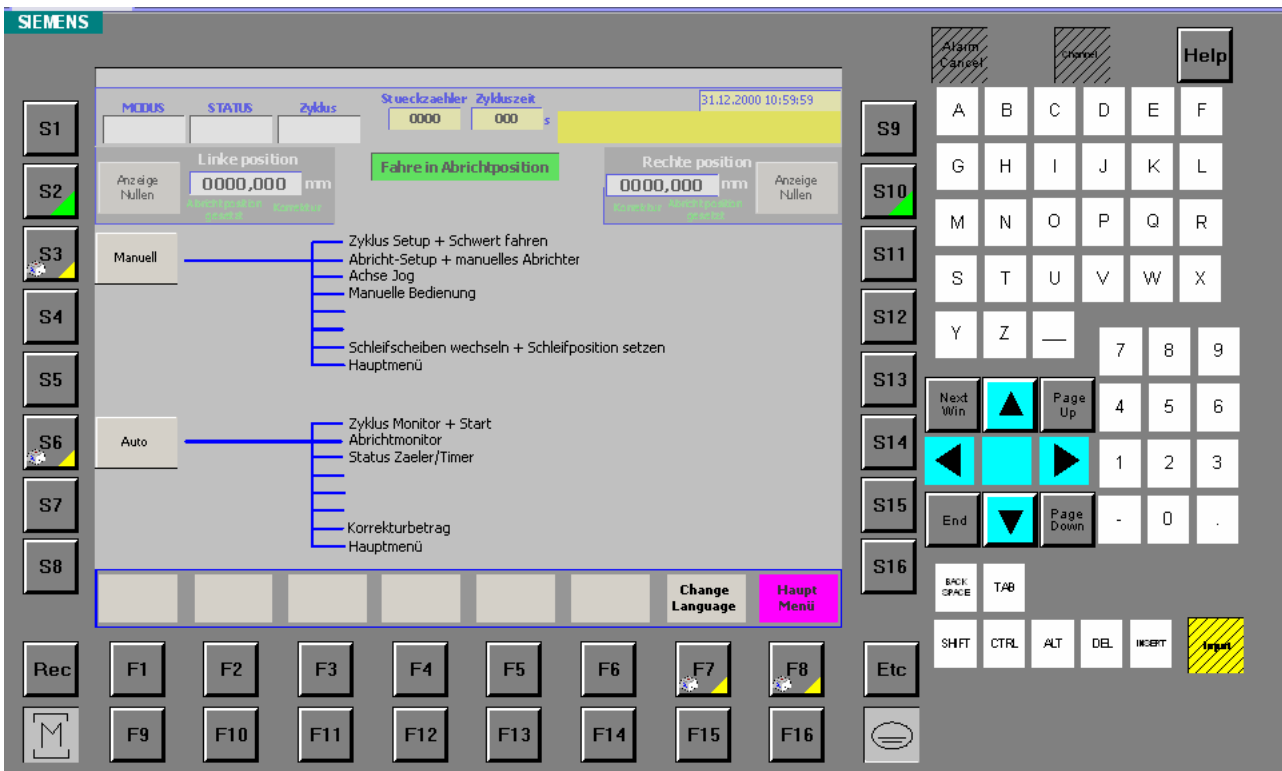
SIEMENS

Alarm Cancel

Channel

Help

S1
S2
S3
S4
S5
S6
S7
S8

MODUS STATUS Zyklus

Stueckzaehler Zykluszeit
0000 000 s

31.12.2000 10:59:59

Anzeige Nullen

Linke position
0000,000 mm
Abrichtposition gesetzt Korrektur

Fahre in Abrichtposition

Rechte position
0000,000 mm
Korrektur Abrichtposition gesetzt

Anzeige Nullen

Manuell

Zyklus Setup + Schwert fahren
Abricht-Setup + manuelles Abrichter
Achse Jog
Manuelle Bedienung
Schleifscheiben wechseln + Schleifposition setzen
Hauptmenü

Auto

Zyklus Monitor + Start
Abrichtmonitor
Status Zaeler/Timer
Korrekturbetrag
Hauptmenü

Change Language

Haupt Menü

S9
S10
S11
S12
S13
S14
S15
S16

A B C D E F
G H I J K L
M N O P Q R
S T U V W X
Y Z —

7 8 9
4 5 6
1 2 3
- 0 .

Next Win

Page Up

End

Page Down

BACK SPACE

TAB

SHIFT CTRL ALT DEL INSERT

Input

Rec F1 F2 F3 F4 F5 F6 F7 F8 Etc

F9 F10 F11 F12 F13 F14 F15 F16